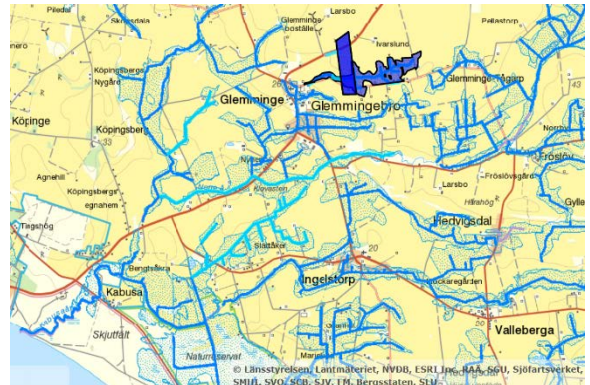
Piledal
Skillesdala
Glemminge
Larsbo
Pellestorp
Glemminge boställe
Ivarslund
Köpingsberg
Nygård
Glemminge
Glemmingebro
Glemminge Ågård
Köpinge
Köpingsberg
33
Nyhem
Nordvi
Agnehill
Klavesten
Fröslöv
Fröslövsgård
Köpingsbergs egnahem
Larsbo
Hillshög
Hedvigsdal
Gylle
Tågshög
Slättåker
Bengtsgåra
20
Ingelstorp
Kabusa
Skjutfält
Ljuckaregården
Valleberga
Naturreservat
© Länsstyrelsen, Lantmäteriet, NVDB, ESRI Inc, RAÄ, SGU, Sjöfartsverket, SMHI, SVO, SCB, SJV, TM, Bergsstaten, SLU